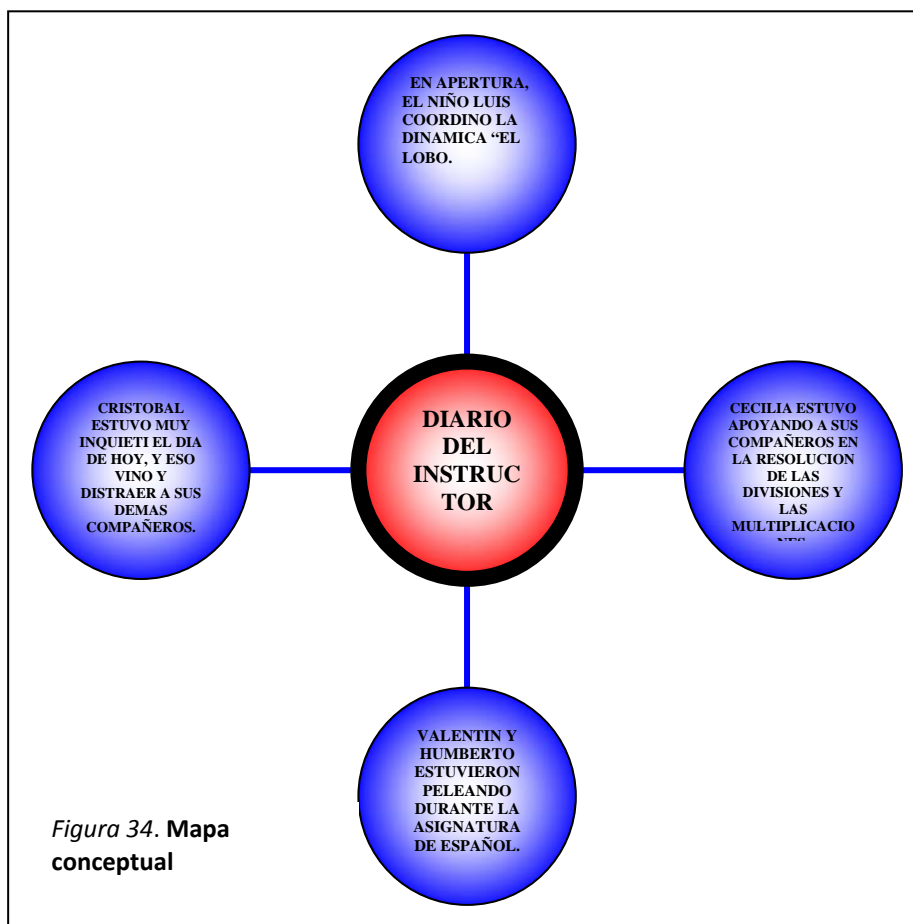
EN APERTURA, EL NIÑO LUIS COORDINO LA DINAMICA "EL LOBO.

CRISTOBAL ESTUVO MUY INQUIETI EL DIA DE HOY, Y ESO VINO Y DISTRAER A SUS DEMAS COMPAÑEROS.

DIARIO DEL INSTRUCTOR

CECILIA ESTUVO APOYANDO A SUS COMPAÑEROS EN LA RESOLUCION DE LAS DIVISIONES Y LAS MULTIPLICACIO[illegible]

VALENTIN Y HUMBERTO ESTUVIERON PELEANDO DURANTE LA ASIGNATURA DE ESPAÑOL.

Figura 34. Mapa conceptual